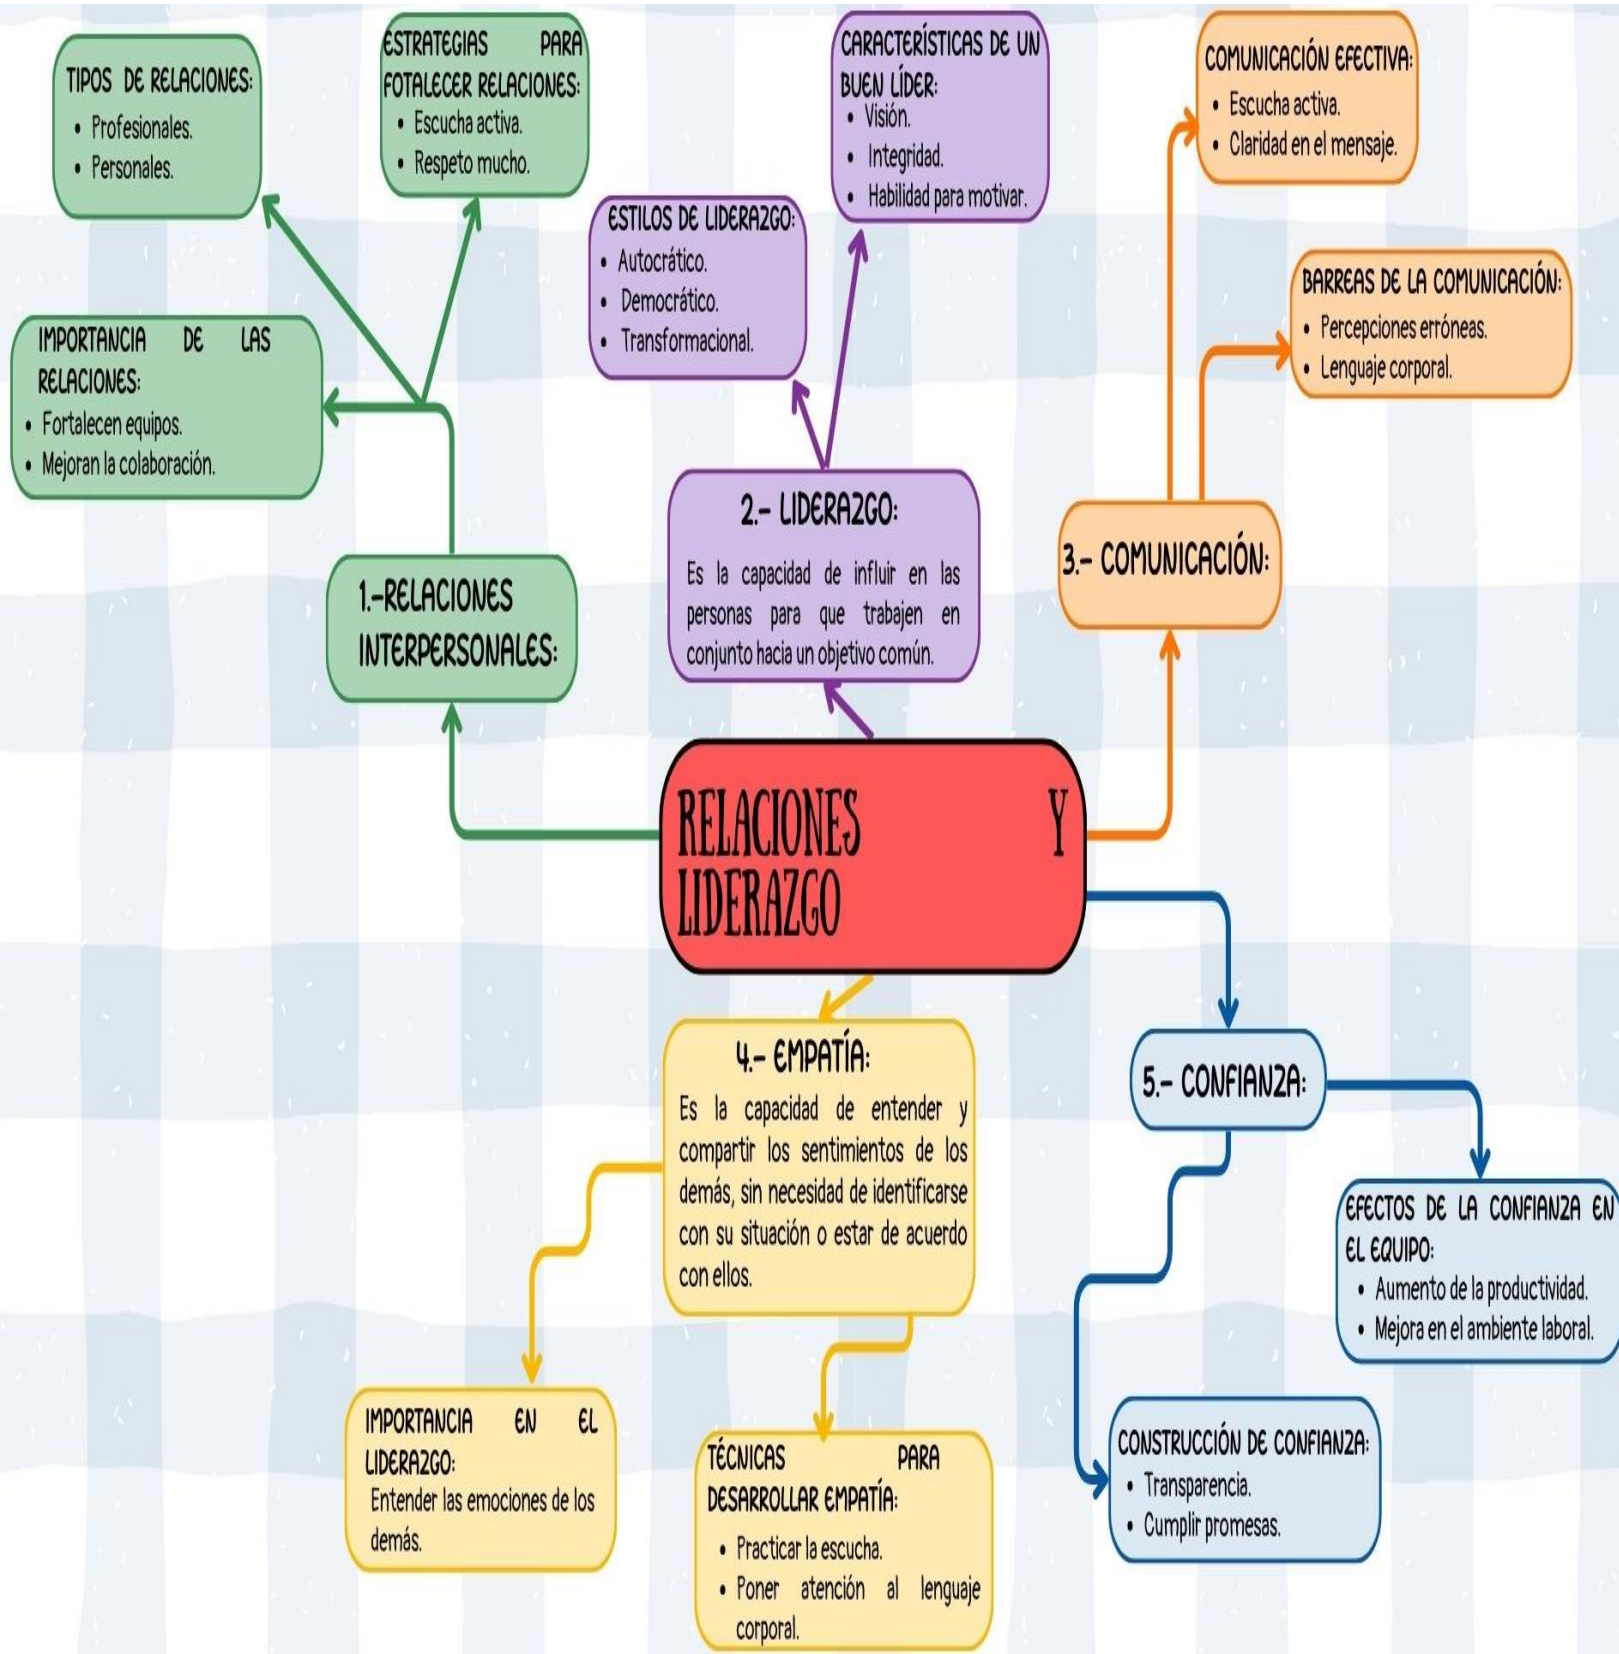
RELACIONES Y LIDERAZGO

1.-RELACIONES INTERPERSONALES:

IMPORTANCIA DE LAS RELACIONES:
• Fortalecen equipos.
• Mejoran la colaboración.

TIPOS DE RELACIONES:
• Profesionales.
• Personales.

ESTRATEGIAS PARA FOTALECER RELACIONES:
• Escucha activa.
• Respeto mucho.

2.- LIDERAZGO:
Es la capacidad de influir en las personas para que trabajen en conjunto hacia un objetivo común.

ESTILOS DE LIDERAZGO:
• Autocrático.
• Democrático.
• Transformacional.

CARACTERÍSTICAS DE UN BUEN LÍDER:
• Visión.
• Integridad.
• Habilidad para motivar.

3.- COMUNICACIÓN:

COMUNICACIÓN EFECTIVA:
• Escucha activa.
• Claridad en el mensaje.

BARREAS DE LA COMUNICACIÓN:
• Percepciones erróneas.
• Lenguaje corporal.

4.- EMPATÍA:
Es la capacidad de entender y compartir los sentimientos de los demás, sin necesidad de identificarse con su situación o estar de acuerdo con ellos.

IMPORTANCIA EN EL LIDERAZGO:
Entender las emociones de los demás.

TÉCNICAS PARA DESARROLLAR EMPATÍA:
• Practicar la escucha.
• Poner atención al lenguaje corporal.

5.- CONFIANZA:

EFECTOS DE LA CONFIANZA EN EL EQUIPO:
• Aumento de la productividad.
• Mejora en el ambiente laboral.

CONSTRUCCIÓN DE CONFIANZA:
• Transparencia.
• Cumplir promesas.